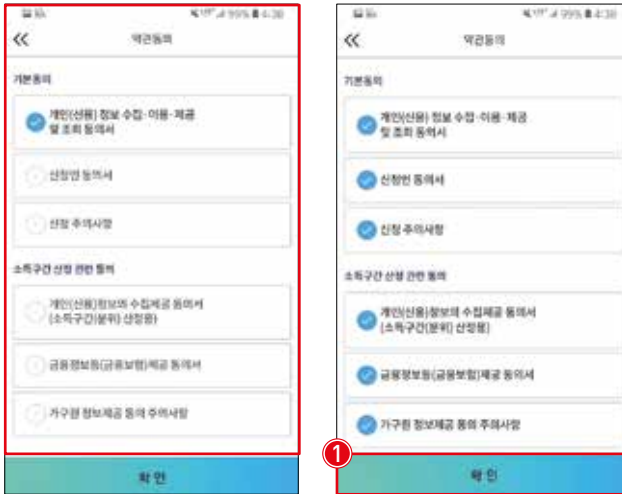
99% 4:30

《

약관동의

기본동의

개인(신용) 정보 수집·이용·제공 및 조회 동의서

신청인 동의서

신청 주의사항

소득구간 산정 관련 동의

개인(신용)정보의 수집제공 동의서 (소득구간(분위) 산정용)

금융정보등(금융보험)제공 동의서

가구원 정보제공 동의 주의사항

확 인

99% 4:30

《

약관동의

기본동의

개인(신용) 정보 수집·이용·제공 및 조회 동의서

신청인 동의서

신청 주의사항

소득구간 산정 관련 동의

개인(신용)정보의 수집제공 동의서 (소득구간(분위) 산정용)

금융정보등(금융보험)제공 동의서

가구원 정보제공 동의 주의사항

1

확 인